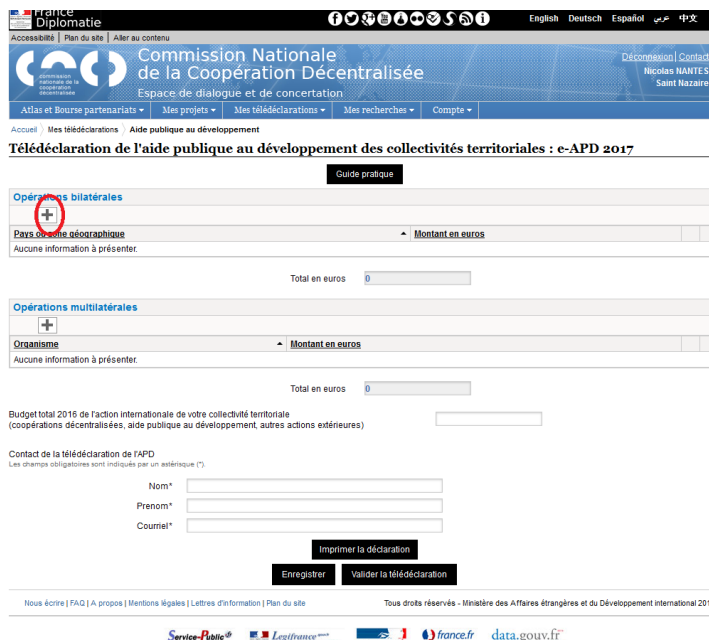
France Diplomatie

English Deutsch Español عربي 中文

Accessibilité | Plan du site | Aller au contenu

commission nationale de la coopération décentralisée

Commission Nationale de la Coopération Décentralisée
Espace de dialogue et de concertation

Déconnexion | Contact
Nicolas NANTES
Saint Nazaire

Atlas et Bourse partenariats ▾ | Mes projets ▾ | Mes télédéclarations ▾ | Mes recherches ▾ | Compte ▾

Accueil 〉 Mes télédéclarations 〉 Aide publique au développement

Télédéclaration de l'aide publique au développement des collectivités territoriales : e-APD 2017

Guide pratique

Opérations bilatérales

| Pays ou zone géographique | Montant en euros |
|---|---|
| Aucune information à présenter. | |

Total en euros 0

Opérations multilatérales

| Organisme | Montant en euros |
|---|---|
| Aucune information à présenter. | |

Total en euros 0

Budget total 2016 de l'action internationale de votre collectivité territoriale (coopérations décentralisées, aide publique au développement, autres actions extérieures)

Contact de la télédéclaration de l'APD
Les champs obligatoires sont indiqués par un astérisque (*).

Nom*
Prenom*
Courriel*

Imprimer la déclaration

Enregistrer Valider la télédéclaration

Nous écrire | FAQ | A propos | Mentions légales | Lettres d'information | Plan du site

Tous droits réservés - Ministère des Affaires étrangères et du Développement international 201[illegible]

Service-Public.fr Legifrance france.fr data.gouv.fr